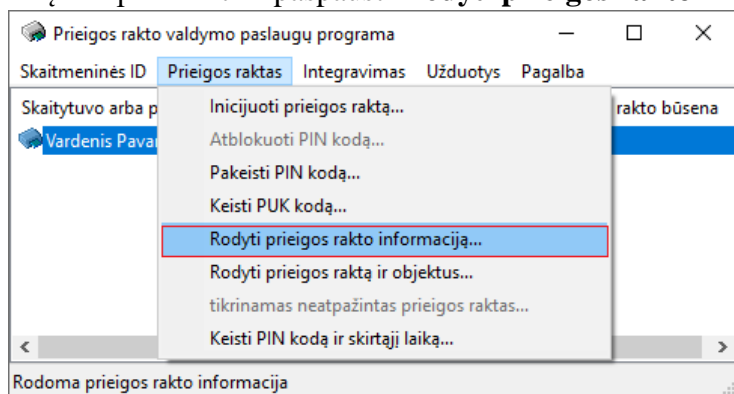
Prieigos rakto valdymo paslaugų programa

Skaitmeninės ID Prieigos raktas Integravimas Užduotys Pagalba

Skaitytuvo arba p

rakto būsena

Vardenis Pavar

Inicijuoti prieigos raktą...
Atblokuoti PIN kodą...
Pakeisti PIN kodą...
Keisti PUK kodą...
Rodyti prieigos rakto informaciją...
Rodyti prieigos raktą ir objektus...
tikrinamas neatpažintas prieigos raktas...
Keisti PIN kodą ir skirtąjį laiką...

Rodoma prieigos rakto informacija